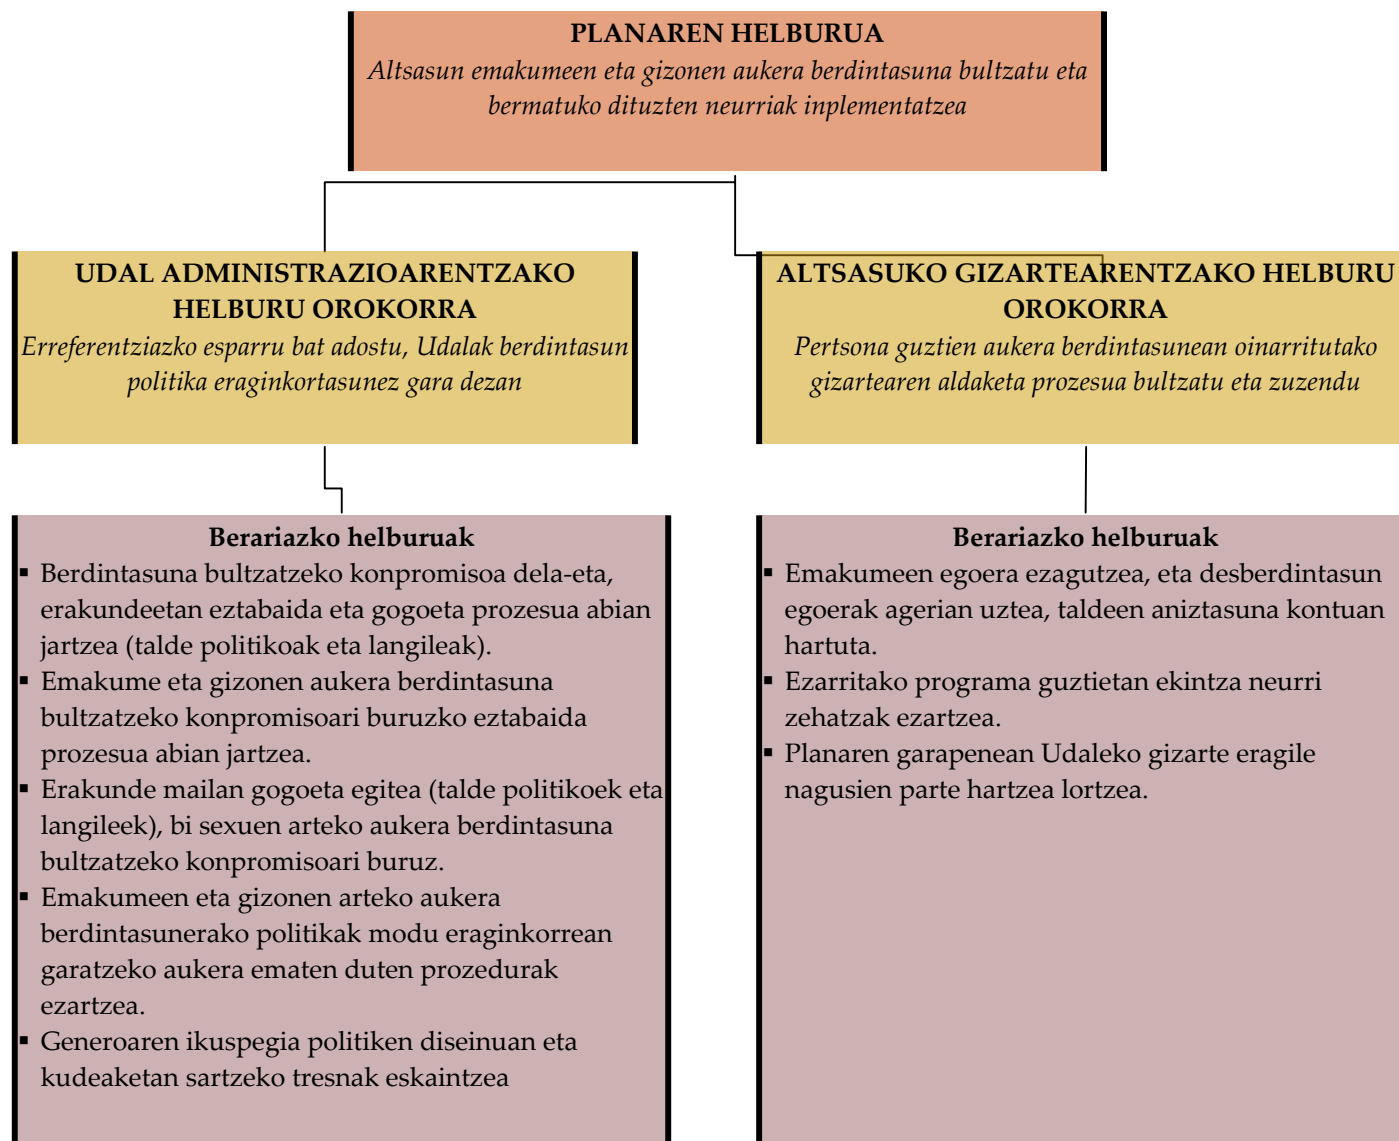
PLANAREN HELBURUA
Altsasun emakumeen eta gizonen aukera berdintasuna bultzatu eta bermatuko dituzten neurriak inplementatzea

UDAL ADMINISTRAZIOARENTZAKO HELBURU OROKORRA
Erreferentziazko esparru bat adostu, Udalak berdintasun politika eraginkortasunez gara dezan

Berariazko helburuak
▪ Berdintasuna bultzatzeko konpromisoa dela-eta, erakundeetan eztabaida eta gogoeta prozesua abian jartzea (talde politikoak eta langileak).
▪ Emakume eta gizonen aukera berdintasuna bultzatzeko konpromisoari buruzko eztabaida prozesua abian jartzea.
▪ Erakunde mailan gogoeta egitea (talde politikoek eta langileek), bi sexuen arteko aukera berdintasuna bultzatzeko konpromisoari buruz.
▪ Emakumeen eta gizonen arteko aukera berdintasunerako politikak modu eraginkorrean garatzeko aukera ematen duten prozedurak ezartzea.
▪ Generoaren ikuspegia politiken diseinuan eta kudeaketan sartzeko tresnak eskaintzea

ALTSASUKO GIZARTEARENTZAKO HELBURU OROKORRA
Pertsona guztien aukera berdintasunean oinarritutako gizartearen aldaketa prozesua bultzatu eta zuzendu

Berariazko helburuak
▪ Emakumeen egoera ezagutzea, eta desberdintasun egoerak agerian uztea, taldeen aniztasuna kontuan hartuta.
▪ Ezarritako programa guztietan ekintza neurri zehatzak ezartzea.
▪ Planaren garapenean Udaleko gizarte eragile nagusien parte hartzea lortzea.